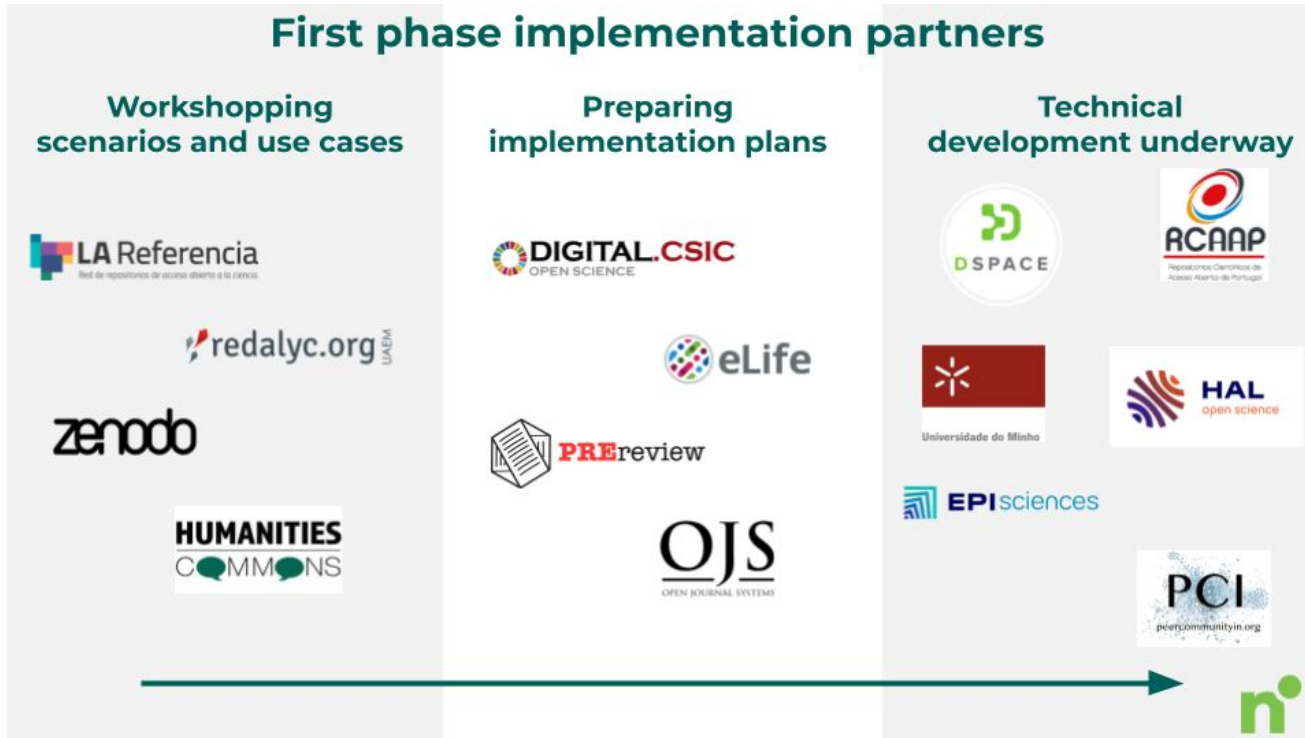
First phase implementation partners

Workshopping scenarios and use cases

LA Referencia
Red de repositorios de acceso abierto a la ciencia

redalyc.org UAEM

zenodo

HUMANITIES COMMONS

Preparing implementation plans

DIGITAL.CSIC
OPEN SCIENCE

eLife

PREreview

OJS
OPEN JOURNAL SYSTEMS

Technical development underway

DSPACE

RCAAP
Repositórios Científicos de Acesso Aberto de Portugal

Universidade do Minho

HAL
open science

EPIsciences

PCI
peercommunityin.org